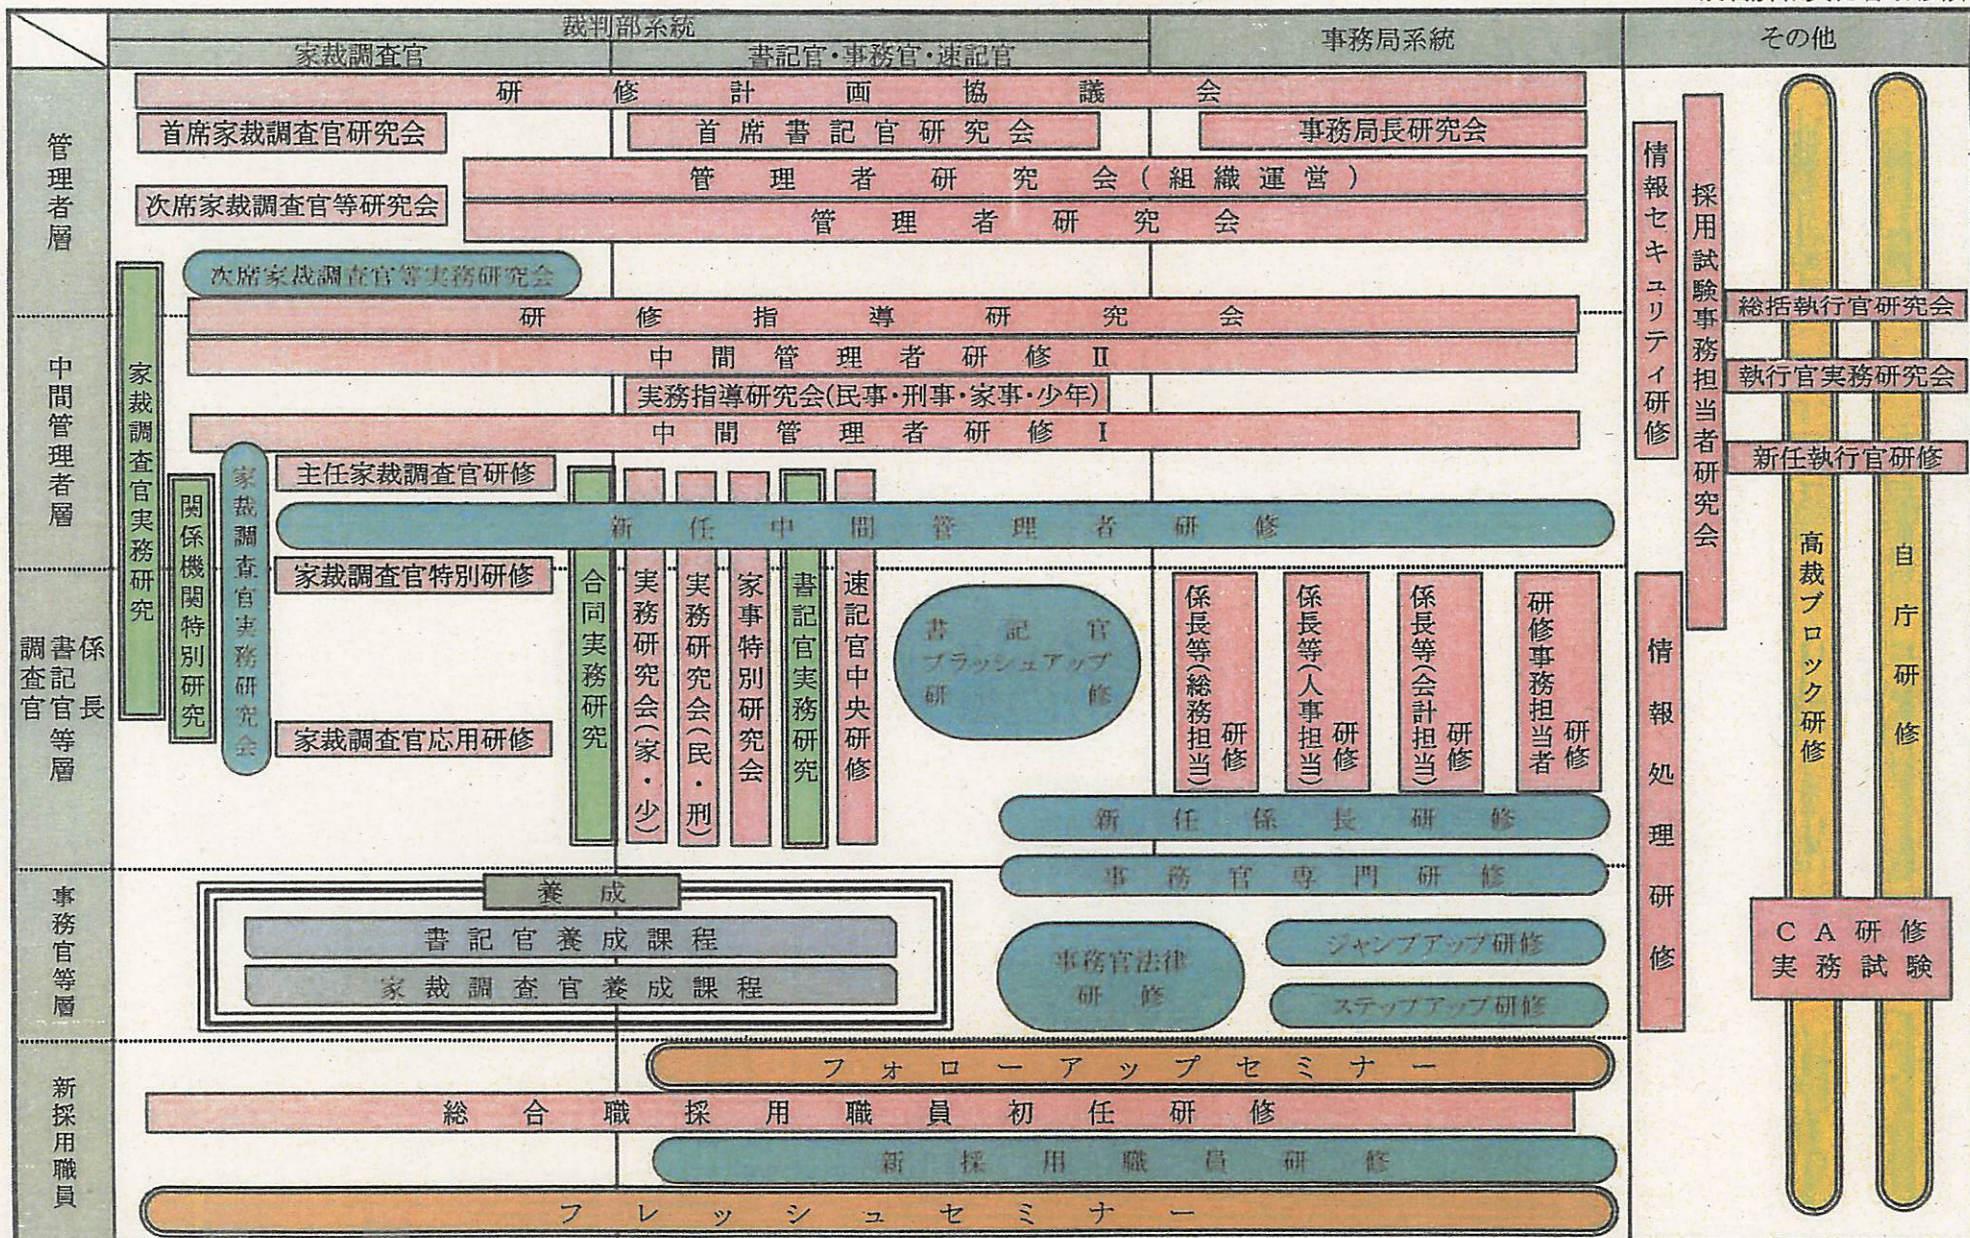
裁判部系統
家裁調査官
書記官・事務官・速記官
事務局系統
その他

管理者層
研修計画協議会
首席家裁調査官研究会
首席書記官研究会
事務局長研究会
管理者研究会（組織運営）
次席家裁調査官等研究会
管理者研究会
次席家裁調査官等実務研究会

中間管理者層
研修指導研究会
中間管理者研修Ⅱ
実務指導研究会（民事・刑事・家事・少年）
中間管理者研修Ⅰ
家裁調査官実務研究
関係機関特別研究
家裁調査官実務研究会
主任家裁調査官研修
新任中間管理者研修

係長 書記官 調査官 等層
家裁調査官特別研修
家裁調査官応用研修
合同実務研究
実務研究会（家・少）
実務研究会（民・刑）
家事特別研究会
書記官実務研究
速記官中央研修
書記官ブラッシュアップ研修
係長等（総務担当）研修
係長等（人事担当）研修
係長等（会計担当）研修
研修事務担当者研修
新任係長研修
事務官専門研修

事務官等層
養成
書記官養成課程
家裁調査官養成課程
事務官法律研修
ジャンプアップ研修
ステップアップ研修

新採用職員
フォローアップセミナー
総合職採用職員初任研修
新採用職員研修
フレッシュセミナー

情報セキュリティ研修
採用試験事務担当者研究会
情報処理研修
総括執行官研究会
執行官実務研究会
新任執行官研修
高裁ブロック研修
自庁研修
CA研修 実務試験